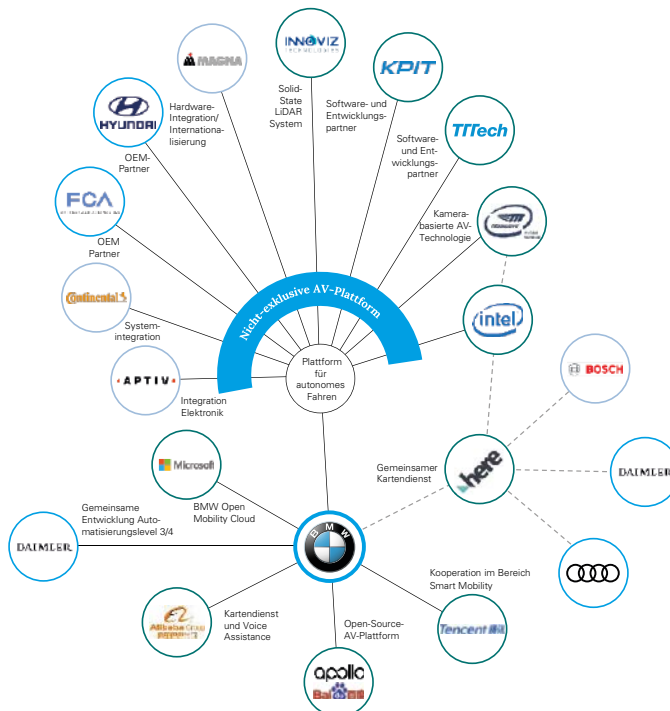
MAGNA

INNOVIZ TECHNOLOGIES

KPIT

TTTech

HYUNDAI

FCA

Continental

APTIV

Hardware-Integration/ Internationalisierung

Solid-State LiDAR System

Software- und Entwicklungspartner

Software- und Entwicklungspartner

OEM-Partner

OEM Partner

Kamerabasierte AV-Technologie

Systemintegration

Nicht-exklusive AV-Plattform

intel

Plattform für autonomes Fahren

BOSCH

Integration Elektronik

Microsoft

Gemeinsamer Kartendienst

here

DAIMLER

BMW Open Mobility Cloud

Gemeinsame Entwicklung Automatisierungslevel 3/4

DAIMLER

BMW

Kooperation im Bereich Smart Mobility

Kartendienst und Voice Assistance

Alibaba Group

Open-Source-AV-Plattform

Tencent

apollo

Baidu